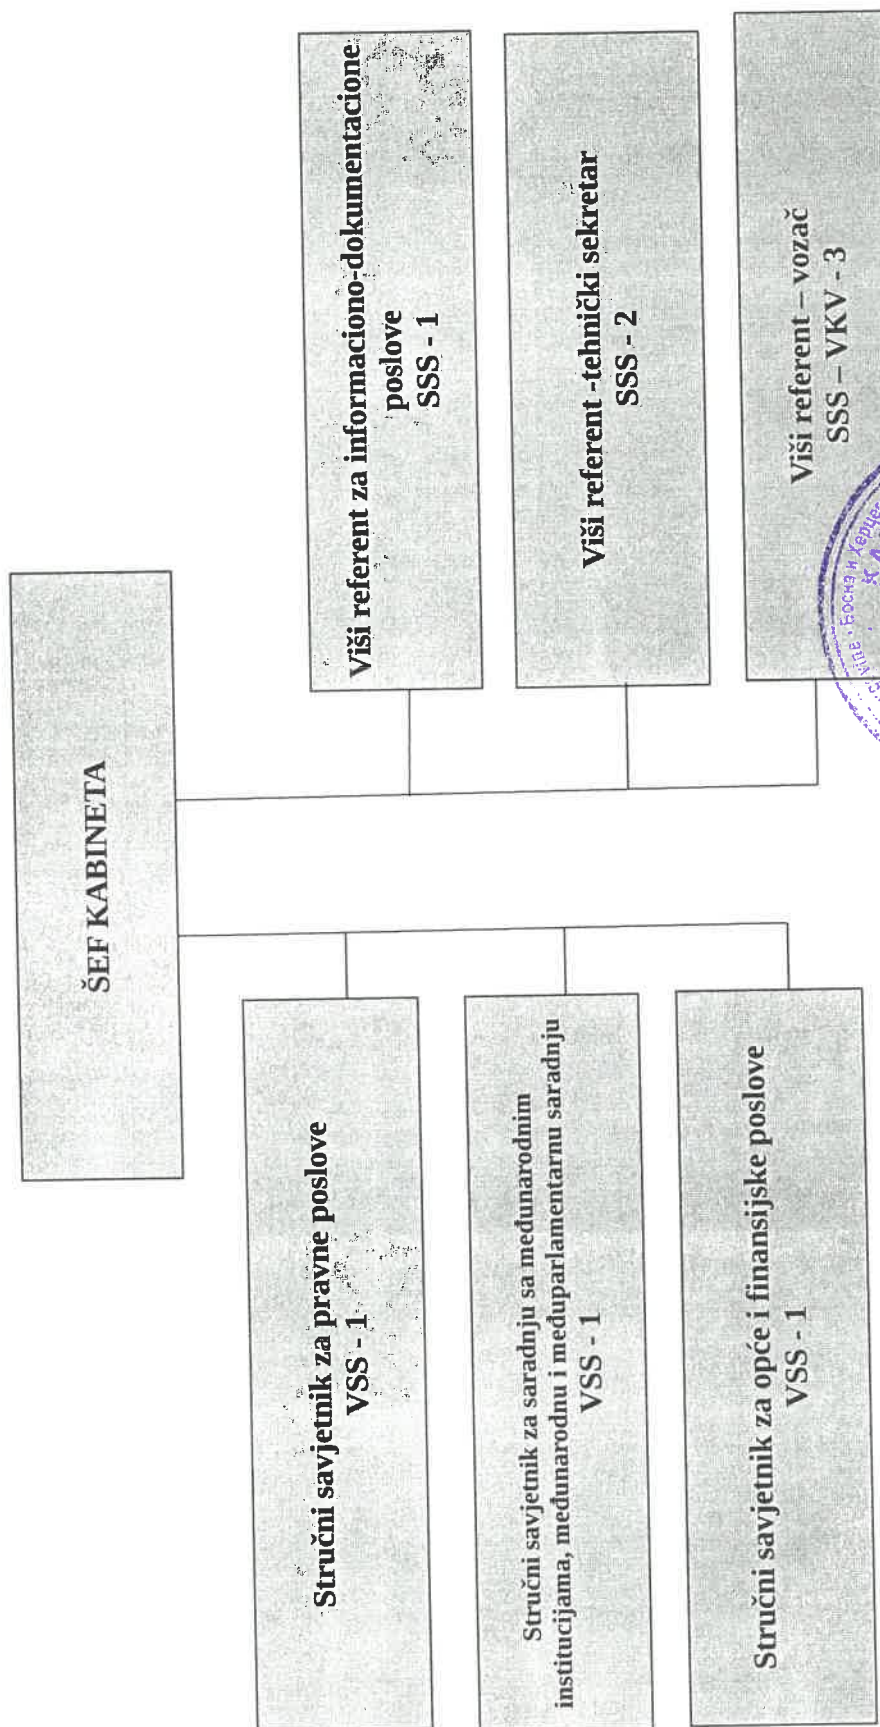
ŠEF KABINETA

Viši referent za informaciono-dokumentacione poslove
SSS - 1

Viši referent -tehnički sekretar
SSS - 2

Viši referent – vozač
SSS – VKV - 3

Stručni savjetnik za pravne poslove
VSS - 1

Stručni savjetnik za saradnju sa međunarodnim institucijama, međunarodnu i međuparlamentarnu saradnju
VSS - 1

Stručni savjetnik za opće i finansijske poslove
VSS - 1

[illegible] Босна и Херцег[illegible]